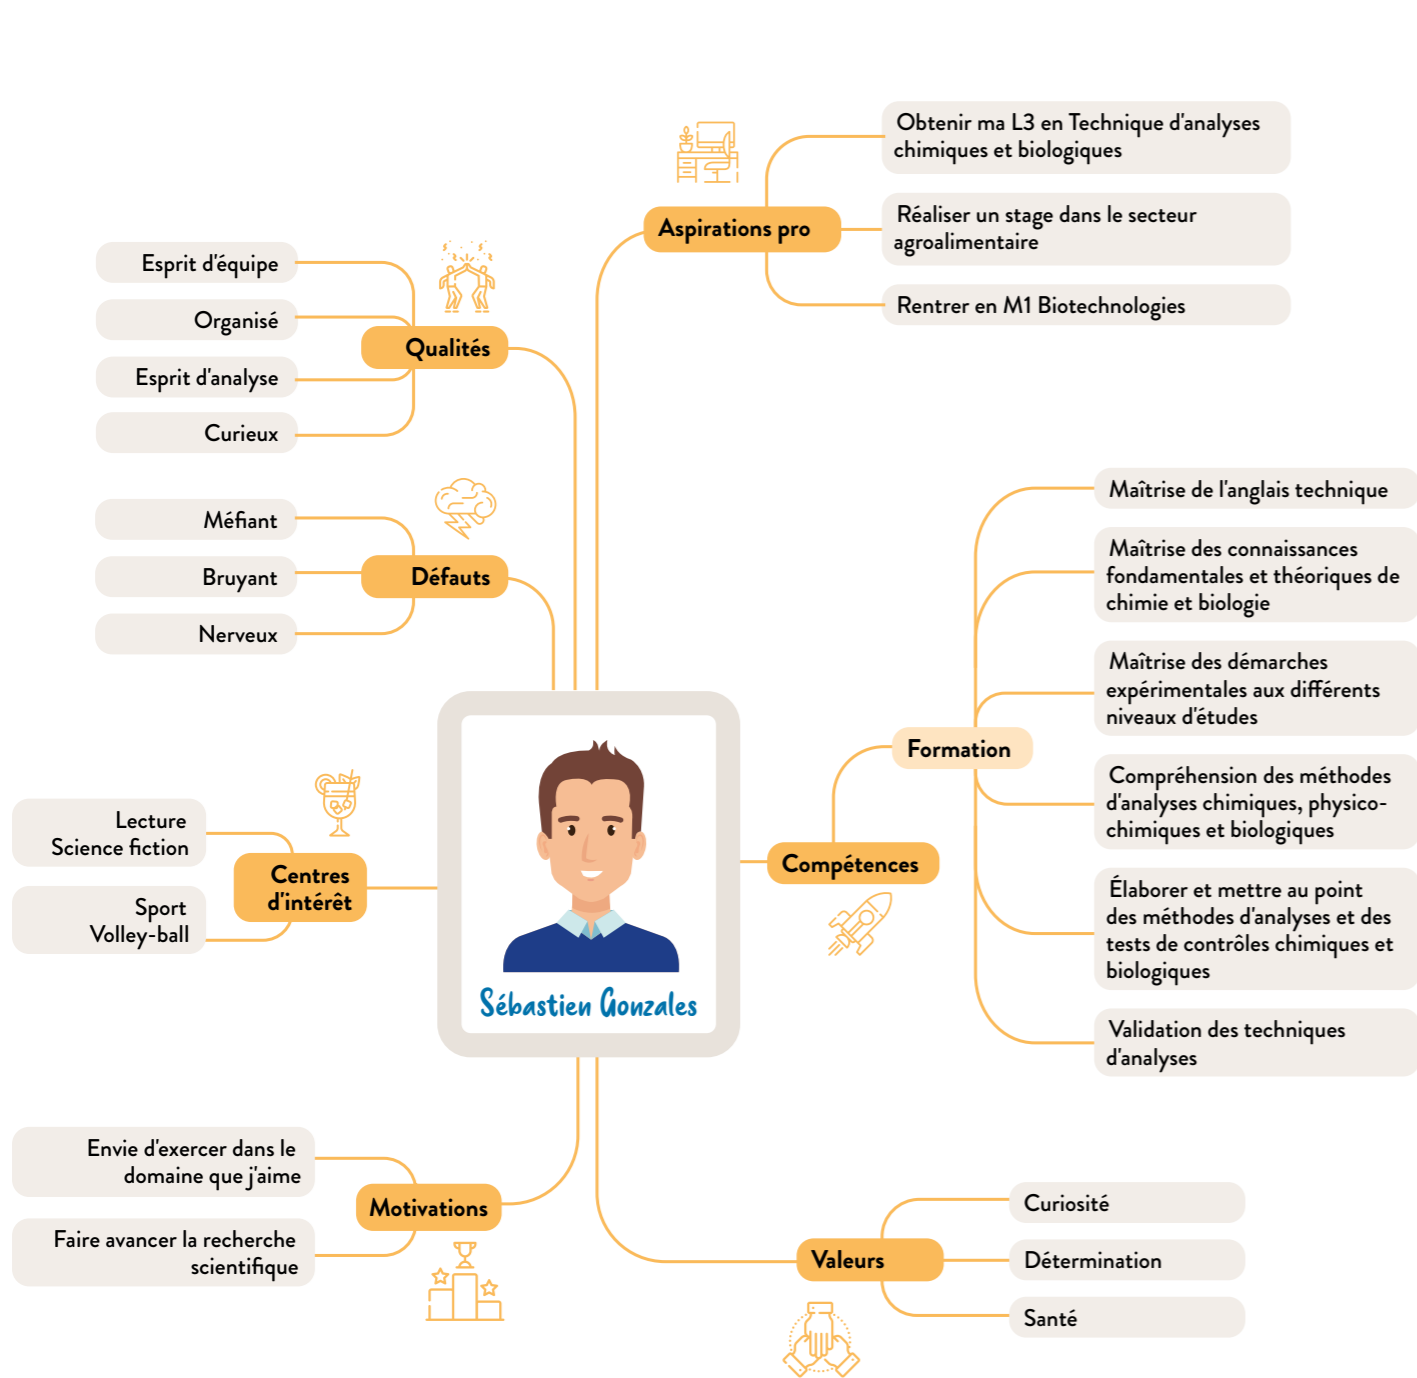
Aspirations pro

Obtenir ma L3 en Technique d'analyses chimiques et biologiques

Réaliser un stage dans le secteur agroalimentaire

Rentrer en M1 Biotechnologies

Qualités

Esprit d'équipe

Organisé

Esprit d'analyse

Curieux

Défauts

Méfiant

Bruyant

Nerveux

Sébastien Gonzales

Centres d'intérêt

Lecture
Science fiction

Sport
Volley-ball

Compétences

Formation

Maîtrise de l'anglais technique

Maîtrise des connaissances fondamentales et théoriques de chimie et biologie

Maîtrise des démarches expérimentales aux différents niveaux d'études

Compréhension des méthodes d'analyses chimiques, physico-chimiques et biologiques

Élaborer et mettre au point des méthodes d'analyses et des tests de contrôles chimiques et biologiques

Validation des techniques d'analyses

Motivations

Envie d'exercer dans le domaine que j'aime

Faire avancer la recherche scientifique

Valeurs

Curiosité

Détermination

Santé